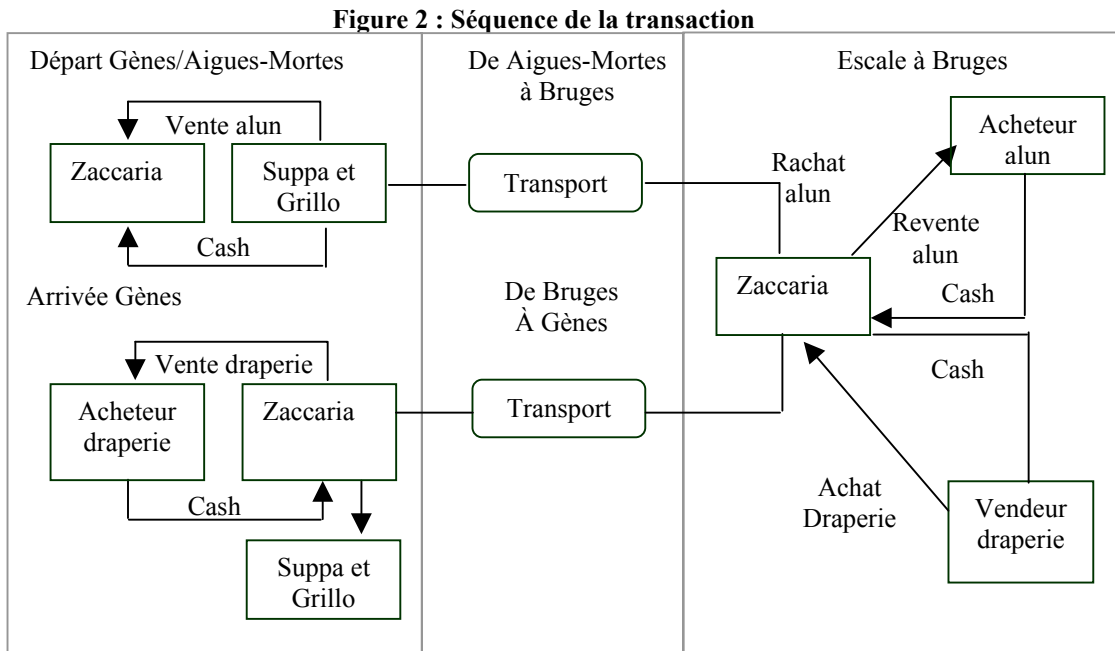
Figure 2 : Séquence de la transaction

Départ Gènes/Aigues-Mortes

Vente alun

Zaccaria

Suppa et Grillo

Cash

Arrivée Gènes

Vente draperie

Acheteur draperie

Zaccaria

Cash

Suppa et Grillo

De Aigues-Mortes à Bruges

Transport

De Bruges À Gènes

Transport

Escale à Bruges

Acheteur alun

Rachat alun

Revente alun

Zaccaria

Cash

Cash

Achat Draperie

Vendeur draperie